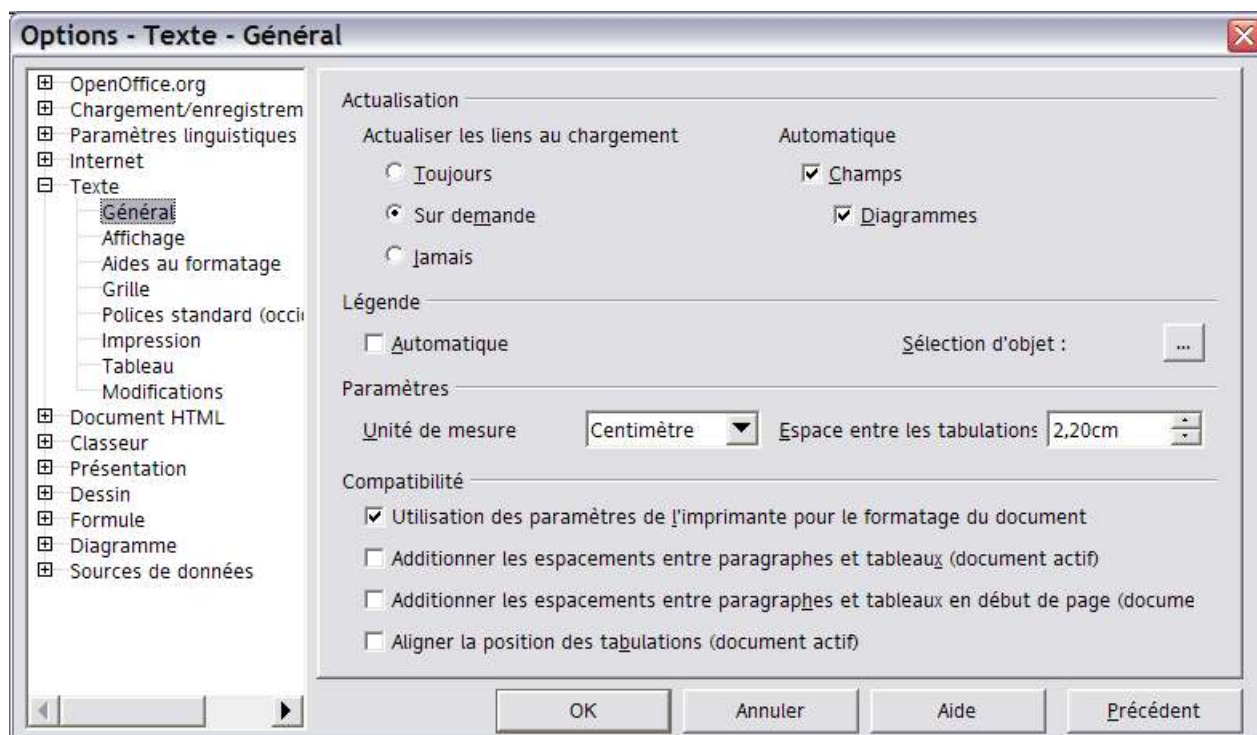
Options - Texte - Général

OpenOffice.org
Chargement/enregistrem
Paramètres linguistiques
Internet
Texte
Général
Affichage
Aides au formatage
Grille
Polices standard (occi
Impression
Tableau
Modifications
Document HTML
Classeur
Présentation
Dessin
Formule
Diagramme
Sources de données

Actualisation

Actualiser les liens au chargement

Toujours

Sur demande

Jamais

Automatique

Champs

Diagrammes

Légende

Automatique

Sélection d'objet :

...

Paramètres

Unité de mesure

Centimètre

Espace entre les tabulations

2,20cm

Compatibilité

Utilisation des paramètres de l'imprimante pour le formatage du document

Additionner les espacements entre paragraphes et tableaux (document actif)

Additionner les espacements entre paragraphes et tableaux en début de page (docume

Aligner la position des tabulations (document actif)

OK

Annuler

Aide

Précédent